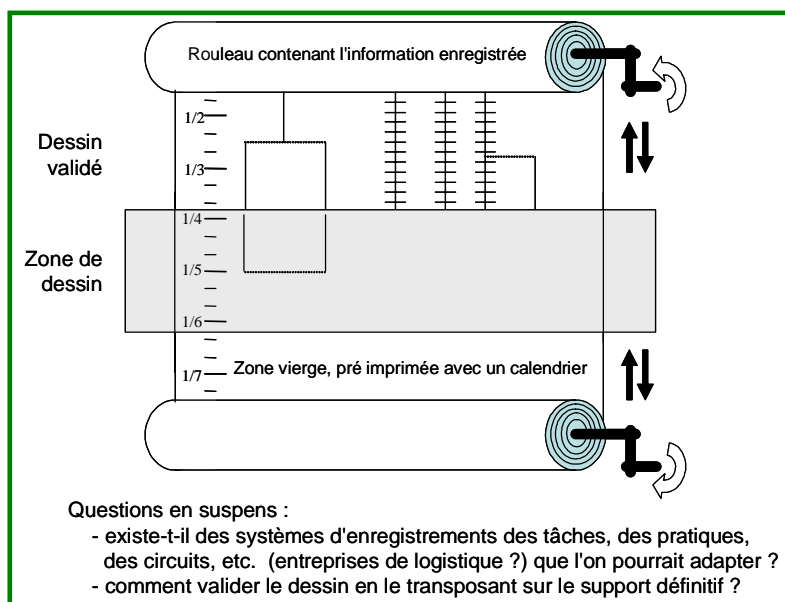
Rouleau contenant l'information enregistrée

Dessin validé

1/2

1/3

1/4

Zone de dessin

1/5

1/6

1/7

Zone vierge, pré imprimée avec un calendrier

Questions en suspens :

- existe-t-il des systèmes d'enregistrements des tâches, des pratiques, des circuits, etc. (entreprises de logistique ?) que l'on pourrait adapter ?
- comment valider le dessin en le transposant sur le support définitif ?